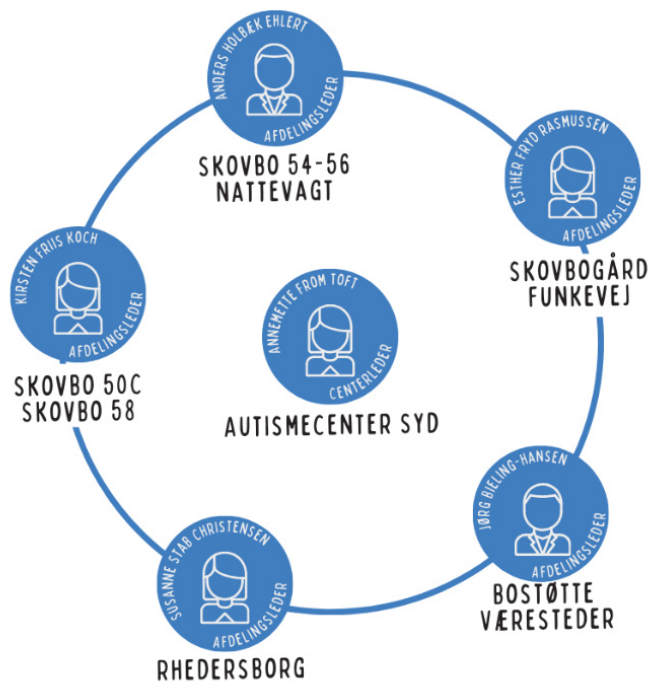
ANDERS HOLBÆK EHLERT
AFDELINGSLEDER
SKOVBO 54-56
NATTEVAGT

ESTHER FRYD RASMUSSEN
AFDELINGSLEDER
SKOVBOGÅRD
FUNKEVEJ

KIRSTEN FRIIS KOCH
AFDELINGSLEDER
SKOVBO 50C
SKOVBO 58

ANNEMETTE FROM TOFT
CENTERLEDER
AUTISMECENTER SYD

JØRG BIELING-HANSEN
AFDELINGSLEDER
BOSTØTTE
VÆRESTEDER

SUSANNE STAB CHRISTENSEN
AFDELINGSLEDER
RHEDERSBORG